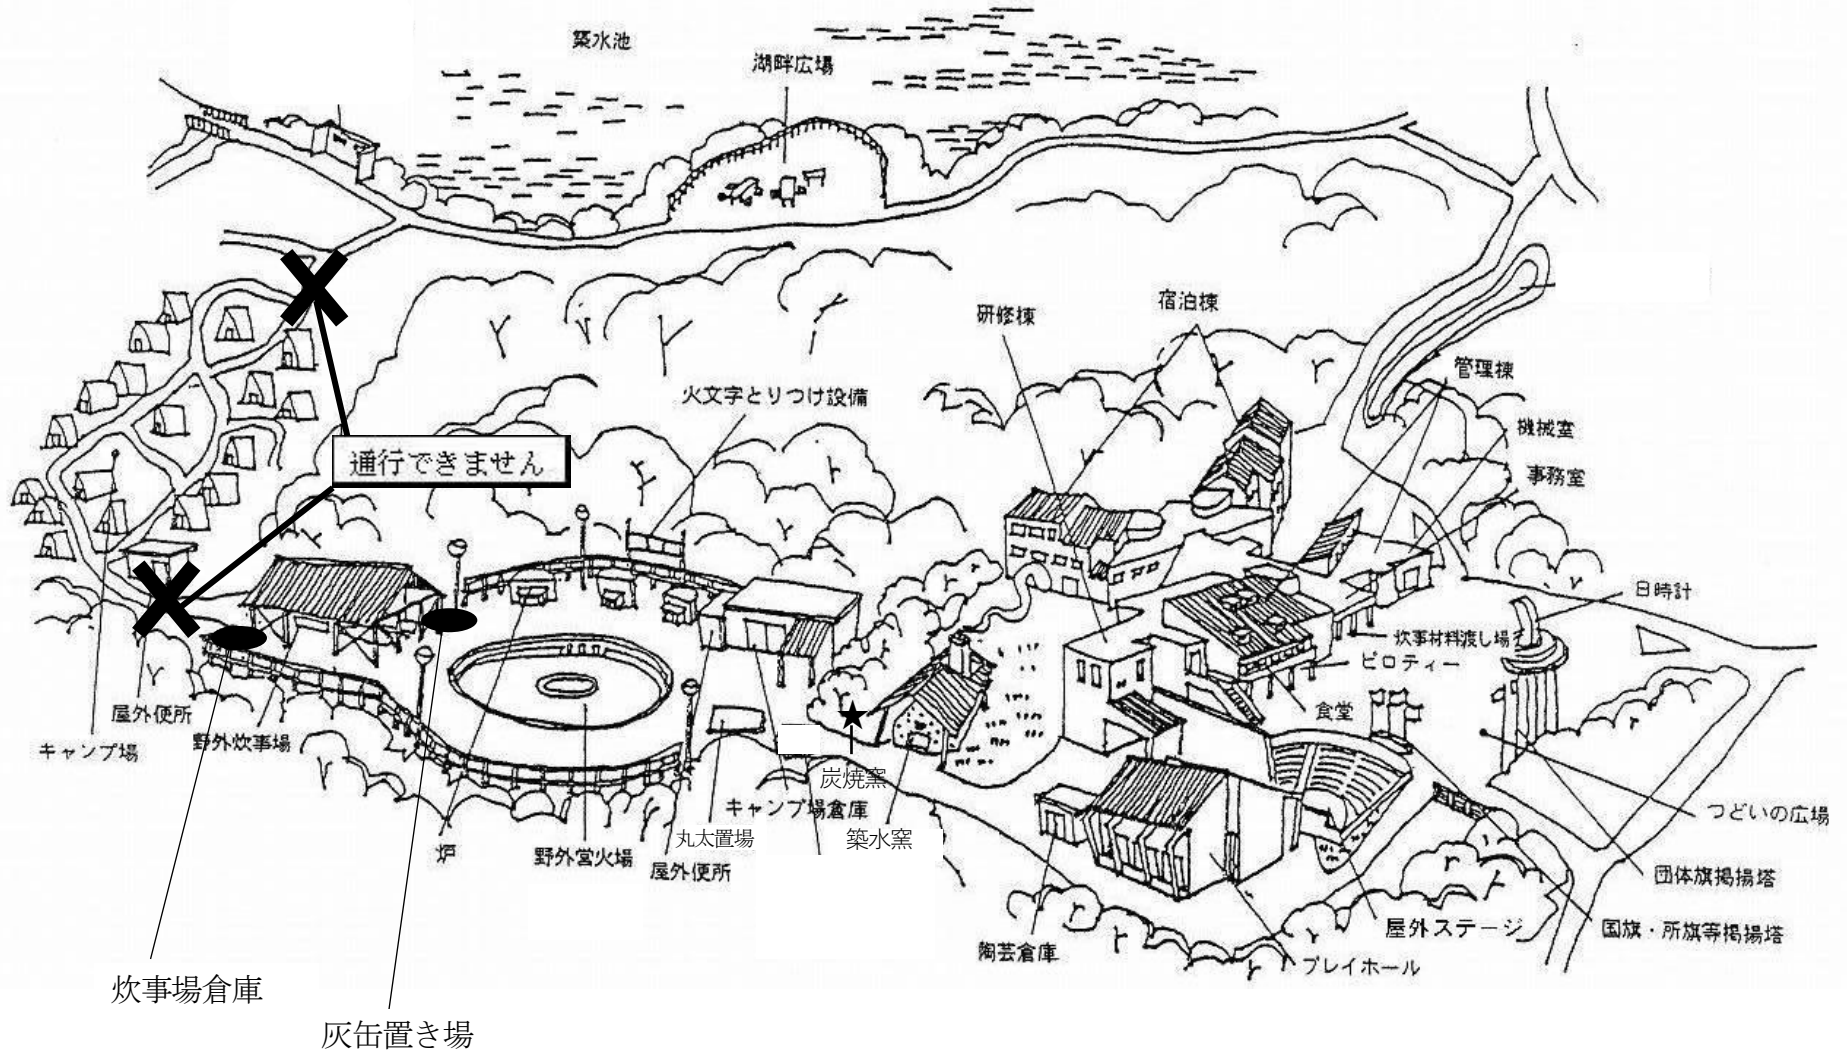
築水池

湖畔広場

通行できません

研修棟

宿泊棟

管理棟

火文字とりつけ設備

機械室

事務室

日時計

炊事材料渡し場

ピロティー

食堂

屋外便所

キャンプ場

野外炊事場

炭焼窯

キャンプ場倉庫

築水窯

丸太置場

屋外便所

野外営火場

炉

つどいの広場

団体旗掲揚塔

国旗・所旗等掲揚塔

屋外ステージ

陶芸倉庫

プレイホール

炊事場倉庫

灰缶置き場